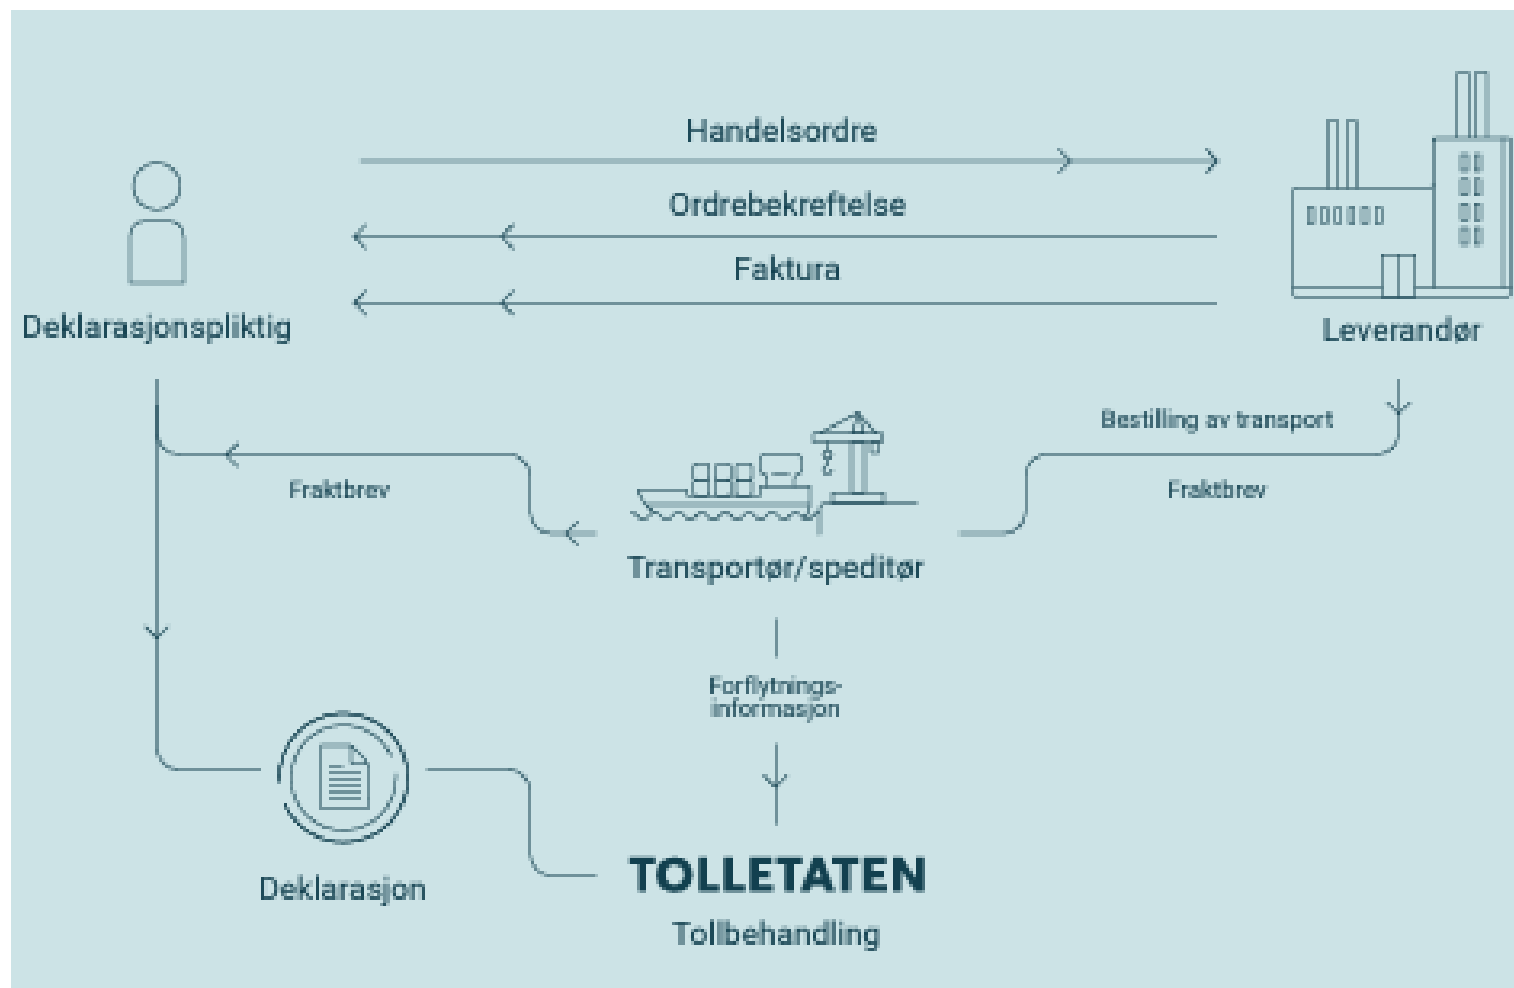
Handelsordre

Ordrebekreftelse

Faktura

Deklarasjonspliktig

Leverandør

Bestilling av transport

Fraktbrev

Fraktbrev

Transportør/speditør

Forflytningsinformasjon

Deklarasjon

TOLLETATEN

Tollbehandling